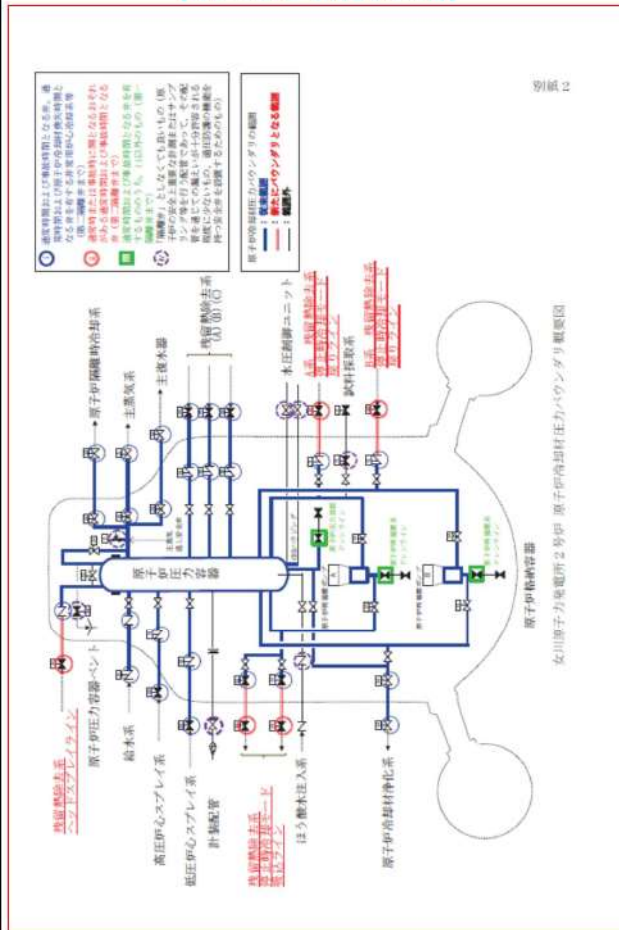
別紙2

① 通常時開および事故時閉となる弁、通常時閉および原子炉冷却材喪失時閉となる弁または事故時に開となる弁（第一隔離弁まで）

② 通常時または事故時に開となるおそれがある通常時閉および事故時閉となる弁（第二隔離弁まで）

③ 通常時閉および事故時閉となる弁または通常時閉となる弁（第二隔離弁まで）

④ 「隔離弁」としなくてもよいもの（原子炉の安全上重要な計測またはサンプリング等を行う配管であって、その配管を通じての漏えいが十分許容される程度に少ないもの、通常時の運転を確保するためのもの）

原子炉冷却材圧力バウンダリの範囲
炉心領域
新たにバウンダリとなる範囲
範囲外

原子炉隔離時冷却系

主蒸気系

主復水器

残留熱除去系（A）（B）（C）

水圧制御ユニット

A系 残留熱除去系 原子炉停止時冷却モード 吸込ライン

試料採取系

B系 残留熱除去系 原子炉停止時冷却モード 戻りライン

原子炉圧力容器

原子炉格納容器

女川原子力発電所2号炉 原子炉冷却材圧力バウンダリ概要図

残留熱除去系 ヘッドスプレイライン

原子炉圧力容器ベント

給水系

高圧炉心スプレイ系

低圧炉心スプレイ系

計装配管

残留熱除去系 原子炉停止時冷却モード 吸込ライン

ほう酸水注入系

原子炉冷却材浄化系

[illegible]